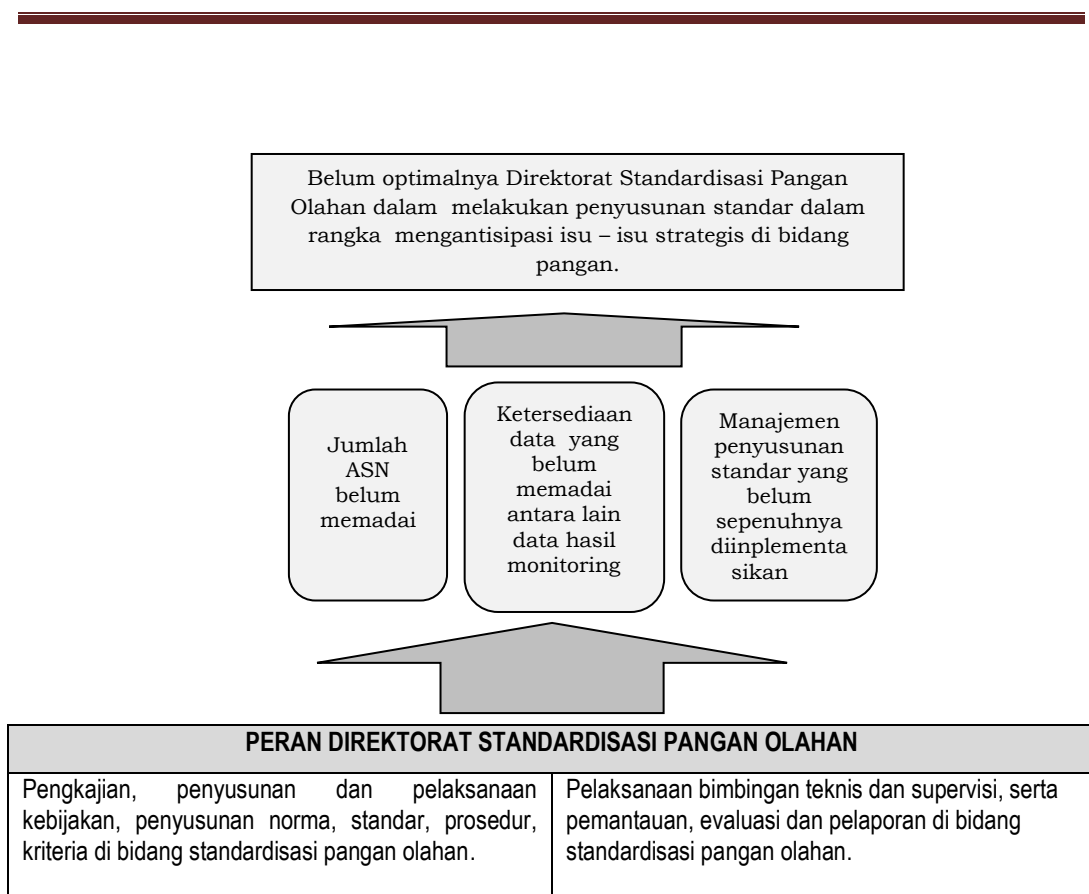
Belum optimalnya Direktorat Standardisasi Pangan Olahan dalam melakukan penyusunan standar dalam rangka mengantisipasi isu – isu strategis di bidang pangan.

Jumlah ASN belum memadai

Ketersediaan data yang belum memadai antara lain data hasil monitoring

Manajemen penyusunan standar yang belum sepenuhnya diinplementasikan

| PERAN DIREKTORAT STANDARDISASI PANGAN OLAHAN | |
|---|---|
| Pengkajian, penyusunan dan pelaksanaan kebijakan, penyusunan norma, standar, prosedur, kriteria di bidang standardisasi pangan olahan. | Pelaksanaan bimbingan teknis dan supervisi, serta pemantauan, evaluasi dan pelaporan di bidang standardisasi pangan olahan. |